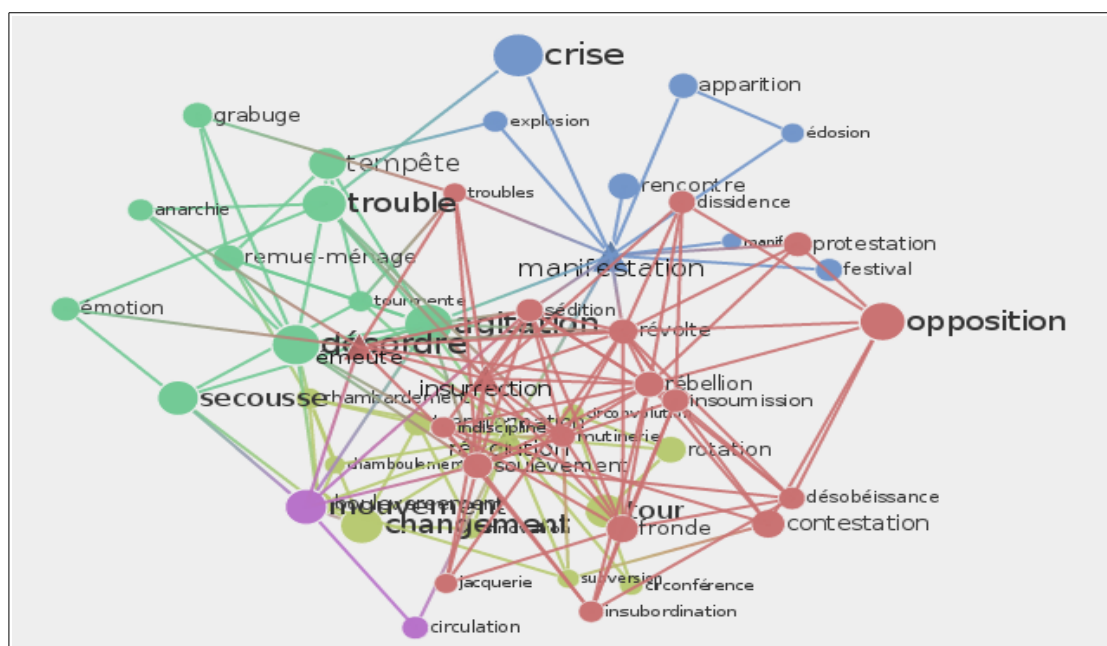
crise
apparition
explosion
édosion
grabuge
tempête
troubles
rencontre
trouble
dissidence
anarchie
manif
protestation
remue-ménage
manifestation
festival
tourmente
émotion
sédition
agitation
opposition
désordre
révolte
émeute
insurrection
rébellion
secousse
chambardement
insoumission
circonvolution
indiscipline
révolution
mutinerie
rotation
chamboulement
soulèvement
bouleversement
mouvement
désobéissance
tour
changement
fronde
contestation
subversion
jacquerie
circonférence
insubordination
circulation